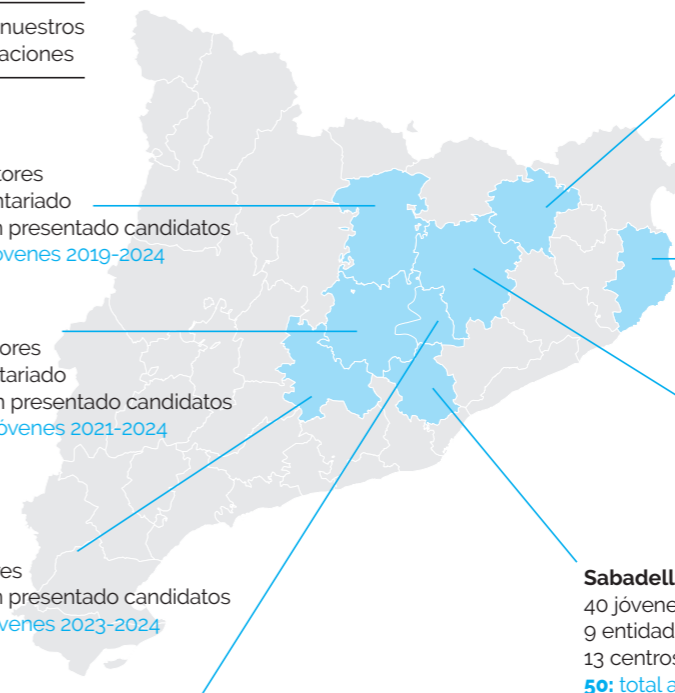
nuestros
aciones

tores
ntariado
n presentado candidatos
óvenes 2019-2024

tores
ntariado
n presentado candidatos
óvenes 2021-2024

es
n presentado candidatos
venes 2023-2024

Sabadell
40 jóvene
9 entidad
13 centros
50: total a